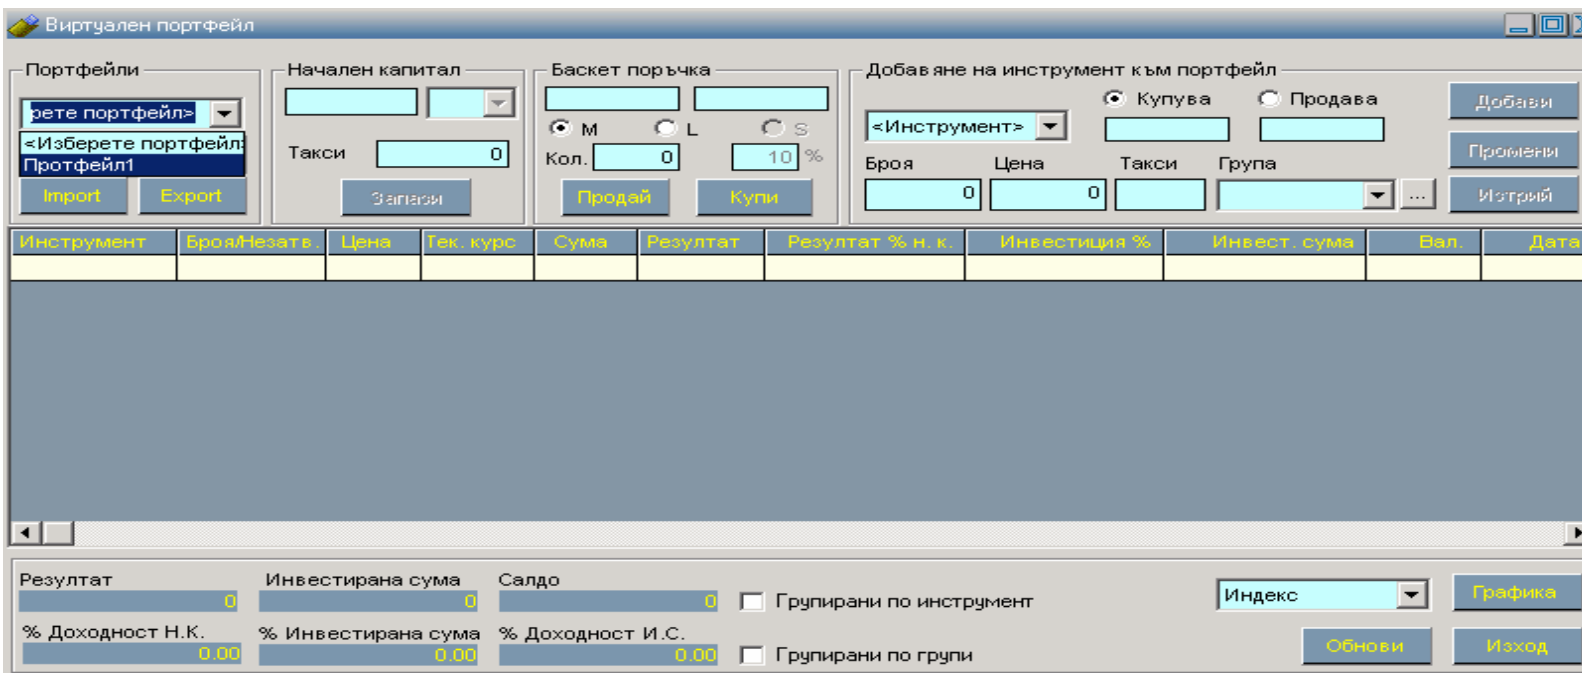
Виртуален портфейл

Портфейли
рете портфейл>
<Изберете портфейл>
Протфейл1
Import
Export

Начален капитал
Такси 0
Запази

Баскет поръчка
M
L
S
Кол. 0
10 %
Продай
Купи

Добавяне на инструмент към портфейл
<Инструмент>
Купува
Продава
Броя 0
Цена 0
Такси
Група
...
Добави
Промени
Изтрий

| Инструмент | Броя/Незатв. | Цена | Тек. курс | Сума | Резултат | Резултат % н. к. | Инвестиция % | Инвест. сума | Вал. | Дата |
|---|---|---|---|---|---|---|---|---|---|---|
| | | | | | | | | | | |

Резултат 0
Инвестирана сума 0
Салдо 0
Групирани по инструмент
% Доходност Н.К. 0.00
% Инвестирана сума 0.00
% Доходност И.С. 0.00
Групирани по групи
Индекс
Графика
Обнови
Изход